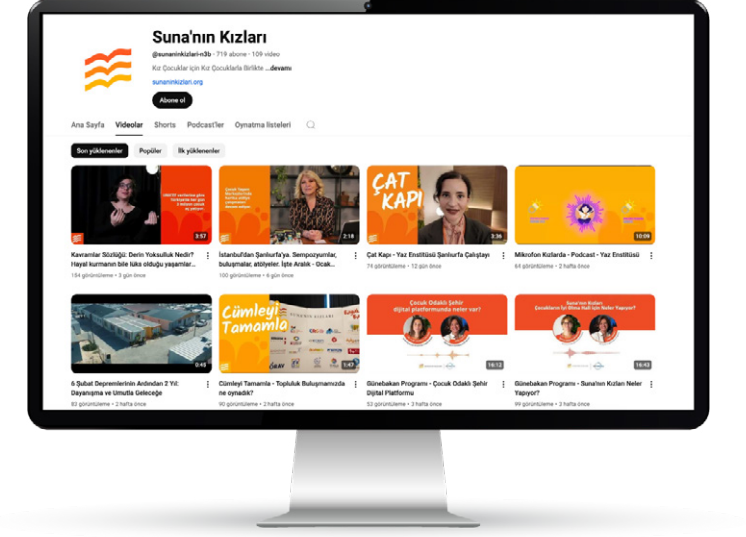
Suna'nın Kızları

@sunaninkizlari-n3b · 719 abone · 109 video

Kız Çocuklar için Kız Çocuklarla Birlikte ...devamı

sunaninkizlari.org

Abone ol

Ana Sayfa Videolar Shorts Podcast'ler Oynatma listeleri

Son yüklenenler Popüler İlk yüklenenler

3:57
Kavramlar Sözlüğü: Derin Yoksulluk Nedir? Hayal kurmanın bile lüks olduğu yaşamlar...
194 görüntüleme • 3 gün önce

2:18
İstanbul'dan Şanlıurfa'ya. Sempozyumlar, buluşmalar, atölyeler. İşte Aralık - Ocak...
100 görüntüleme • 6 gün önce

ÇAT KAPI
3:36
Çat Kapı - Yaz Enstitüsü Şanlıurfa Çalıştayı
74 görüntüleme • 12 gün önce

10:09
Mikrofon Kızlarda - Podcast - Yaz Enstitüsü
64 görüntüleme • 2 hafta önce

0:49
6 Şubat Depremlerinin Ardından 2 Yıl: Dayanışma ve Umutla Geleceğe
82 görüntüleme • 2 hafta önce

Cümleyi Tamamla
1:47
Cümleyi Tamamla - Topluluk Buluşmamızda ne oynadık?
90 görüntüleme • 2 hafta önce

Çocuk Odaklı Şehir dijital platformunda neler var?
16:12
Günebakan Programı - Çocuk Odaklı Şehir Dijital Platformu
53 görüntüleme • 3 hafta önce

Suna'nın Kızları Çocukların İyi Olma Hali İçin Neler Yapıyor?
16:43
Günebakan Programı - Suna'nın Kızları Neler Yapıyor?
99 görüntüleme • 3 hafta önce